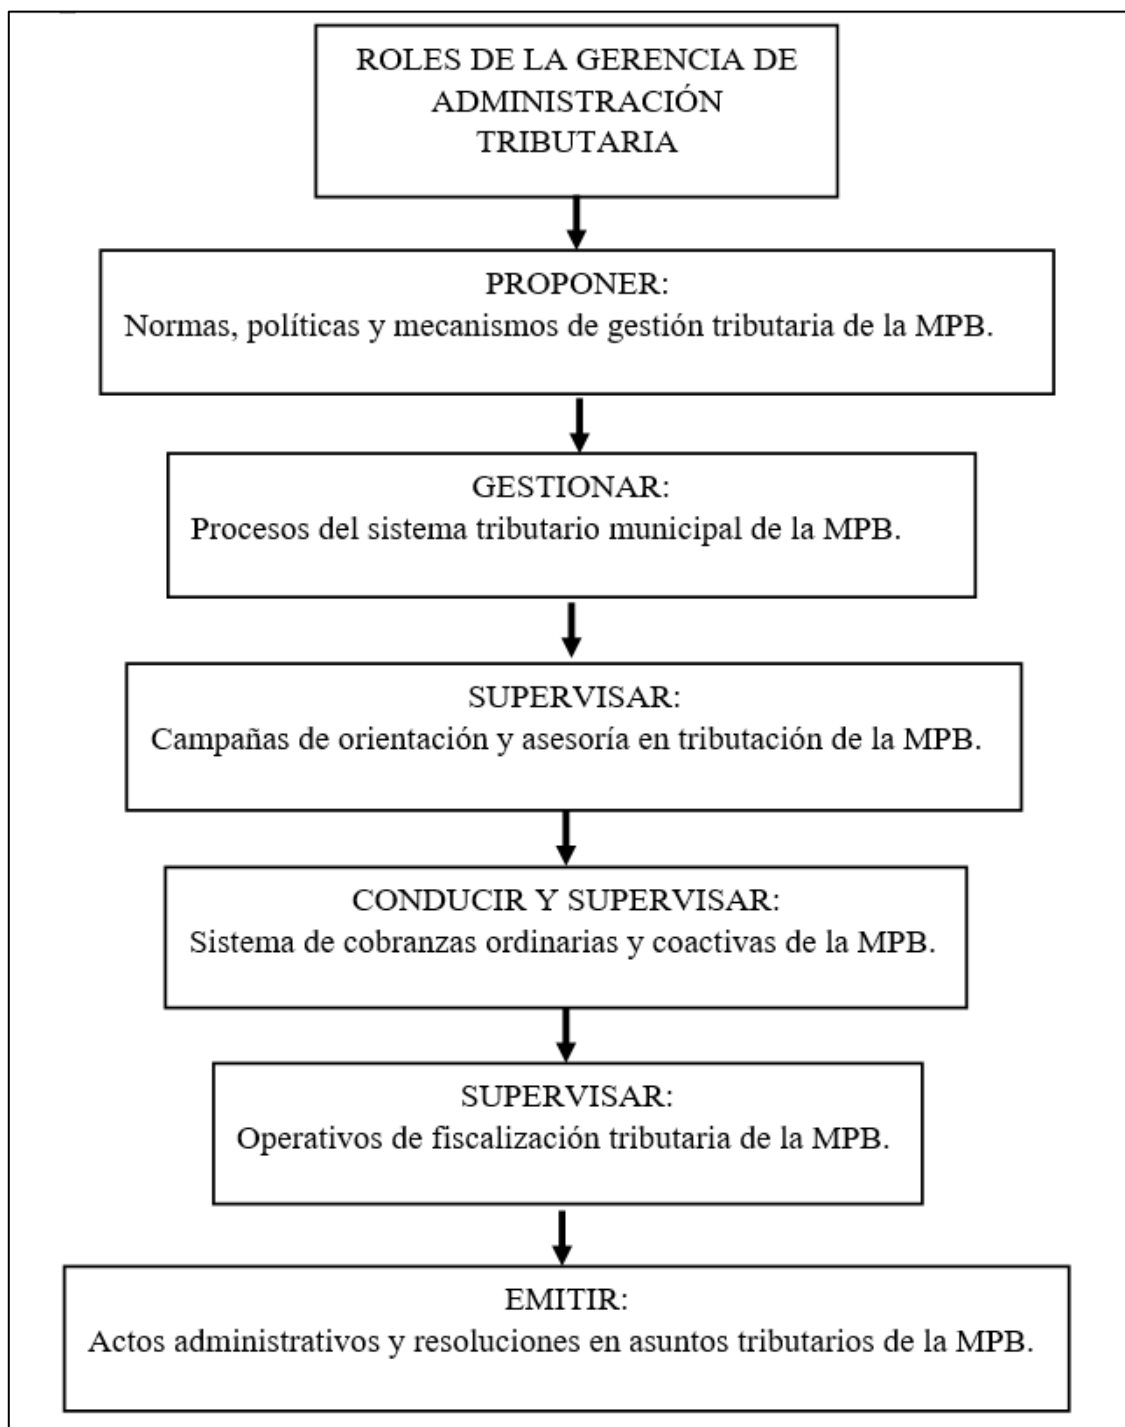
ROLES DE LA GERENCIA DE ADMINISTRACIÓN TRIBUTARIA

PROPONER:
Normas, políticas y mecanismos de gestión tributaria de la MPB.

GESTIONAR:
Procesos del sistema tributario municipal de la MPB.

SUPERVISAR:
Campañas de orientación y asesoría en tributación de la MPB.

CONDUCIR Y SUPERVISAR:
Sistema de cobranzas ordinarias y coactivas de la MPB.

SUPERVISAR:
Operativos de fiscalización tributaria de la MPB.

EMITIR:
Actos administrativos y resoluciones en asuntos tributarios de la MPB.